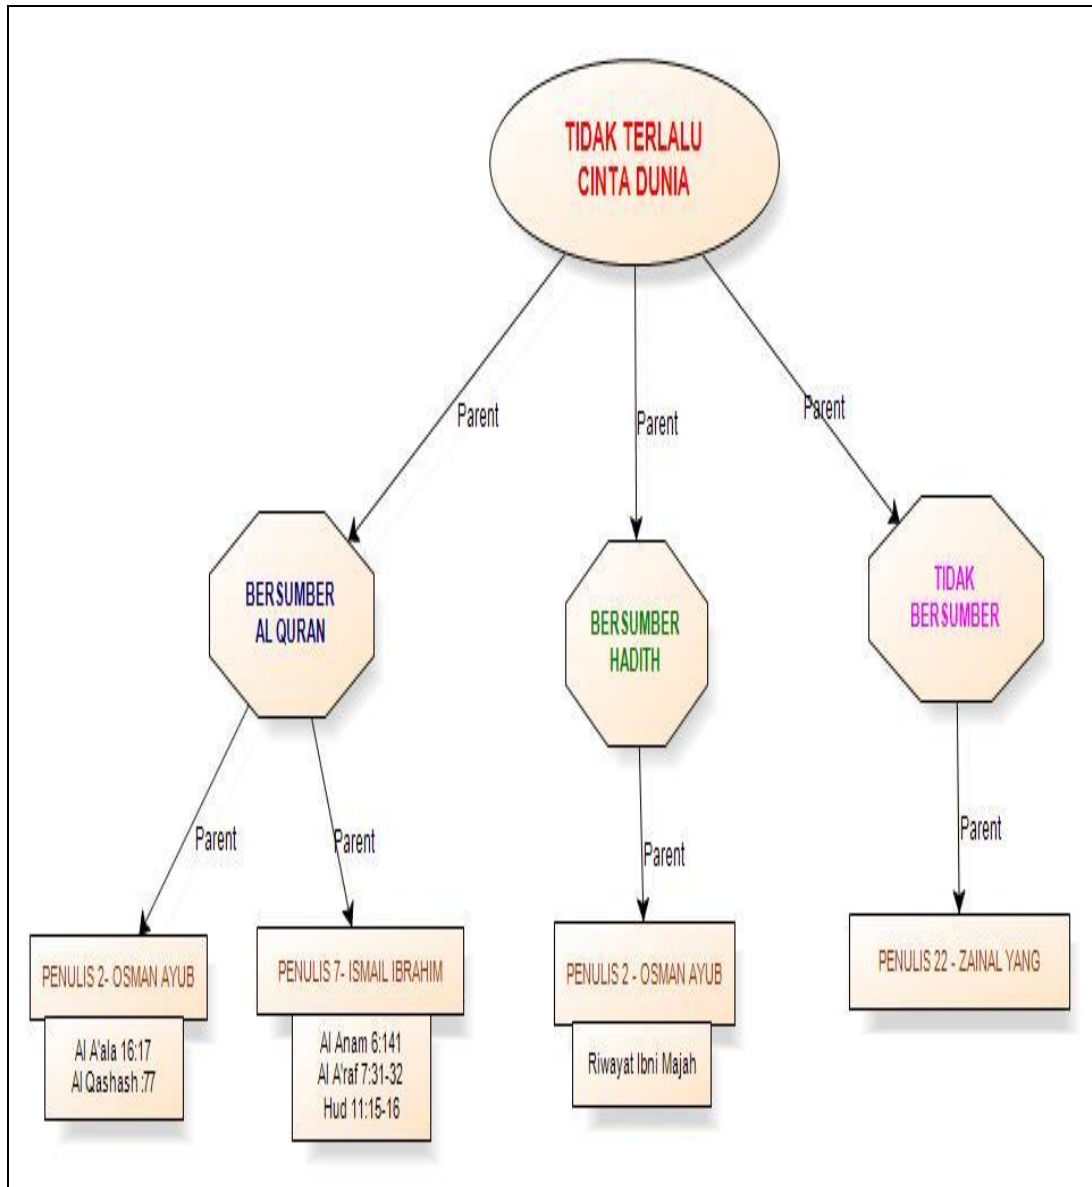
TIDAK TERLALU CINTA DUNIA

Parent

Parent

Parent

BERSUMBER AL QURAN

BERSUMBER HADITH

TIDAK BERSUMBER

Parent

Parent

Parent

Parent

PENULIS 2- OSMAN AYUB

Al A'ala 16:17
Al Qashash :77

PENULIS 7- ISMAIL IBRAHIM

Al Anam 6:141
Al A'raf 7:31-32
Hud 11:15-16

PENULIS 2 - OSMAN AYUB

Riwayat Ibni Majah

PENULIS 22 - ZAINAL YANG